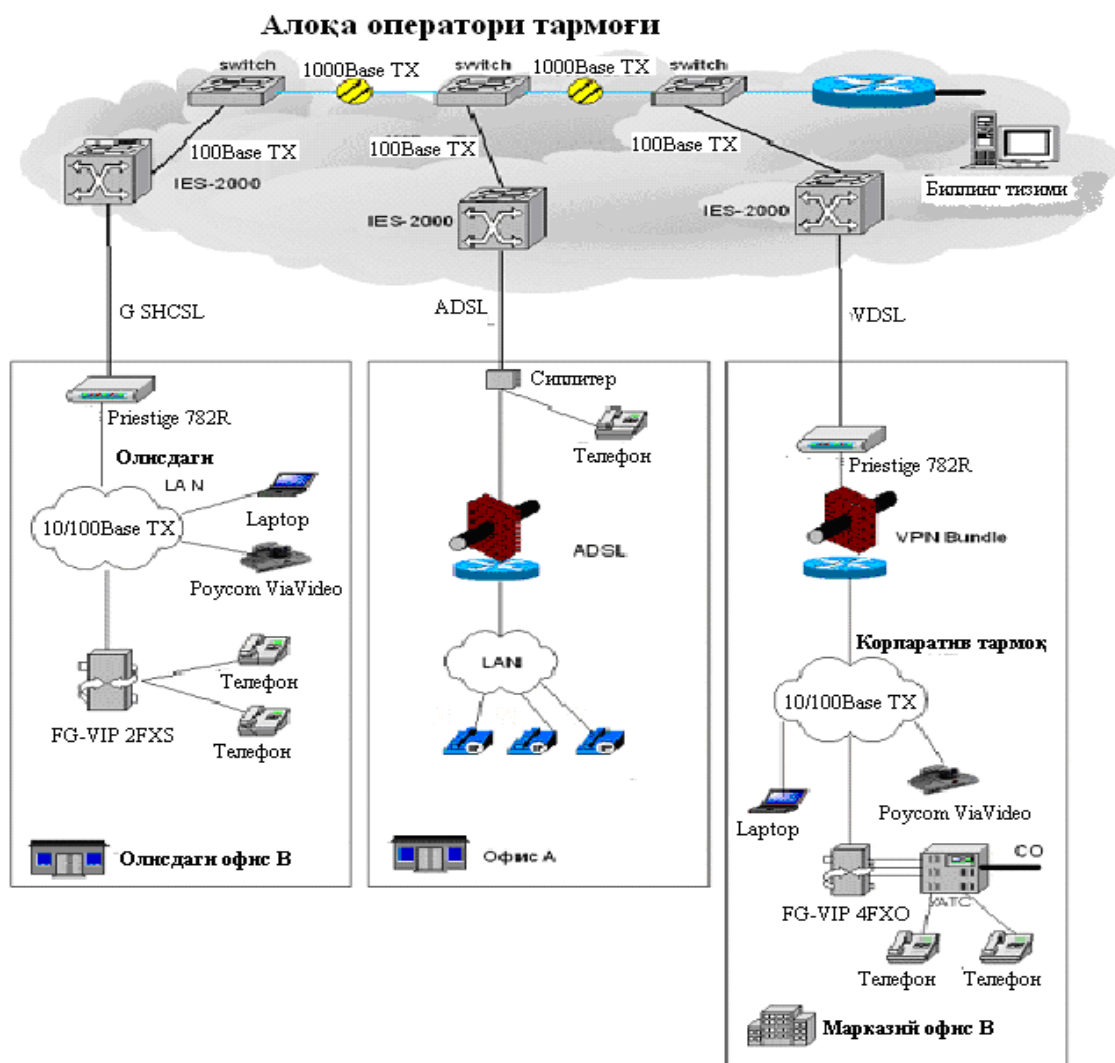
Алоқа оператори тармоғи

switch
1000Base TX
switch
1000Base TX
switch

100Base TX
100Base TX
100Base TX

IES-2000
IES-2000
IES-2000

Биллинг тизими

G SHCSL
ADSL
VDSL

Priestige 782R
Олисдаги
LA N
10/100Base TX
Laptop
Poycom ViaVideo
FG-VIP 2FXS
Телефон
Телефон
Олисдаги офис В

Сплитер
Телефон
ADSL
LAN
Офис А

Priestige 782R
VPN Bundle
Корпаратив тармоқ
10/100Base TX
Laptop
Poycom ViaVideo
CO
FG-VIP 4FXO
УАТС
Телефон
Телефон
Марказий офис В